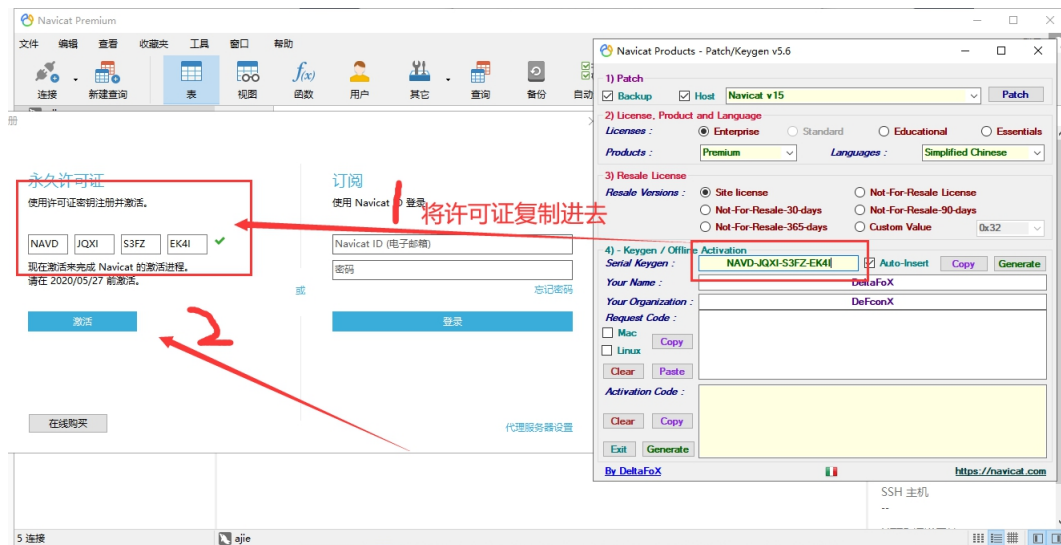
Navicat Premium

文件 编辑 查看 收藏夹 工具 窗口 帮助

连接 新建查询 表 视图 函数 用户 其它 查询 备份 自动

册

永久许可证

使用许可证密钥注册并激活。

NAVD JQXI S3FZ EK4I

现在激活来完成 Navicat 的激活进程。
请在 2020/05/27 前激活。

激活

在线购买

订阅

使用 Navicat ID 登录

Navicat ID (电子邮箱)

密码

或 忘记密码

登录

代理服务器设置

将许可证复制进去

1

2

Navicat Products - Patch/Keygen v5.6

1) Patch

Backup Host Navicat v15 Patch

2) License, Product and Language

Licenses : Enterprise Standard Educational Essentials

Products : Premium Languages : Simplified Chinese

3) Resale License

Resale Versions : Site license Not-For-Resale License

Not-For-Resale-30-days Not-For-Resale-90-days

Not-For-Resale-365-days Custom Value 0x32

4) - Keygen / Offline Activation

Serial Keygen : NAVD-JQXI-S3FZ-EK4I Auto-Insert Copy Generate

Your Name : DeltaFoX

Your Organization : DeFconX

Request Code :

Mac Copy

Linux

Clear Paste

Activation Code :

Clear Copy

Exit Generate

By DeltaFoX https://navicat.com

SSH 主机

--

5 连接 ajie